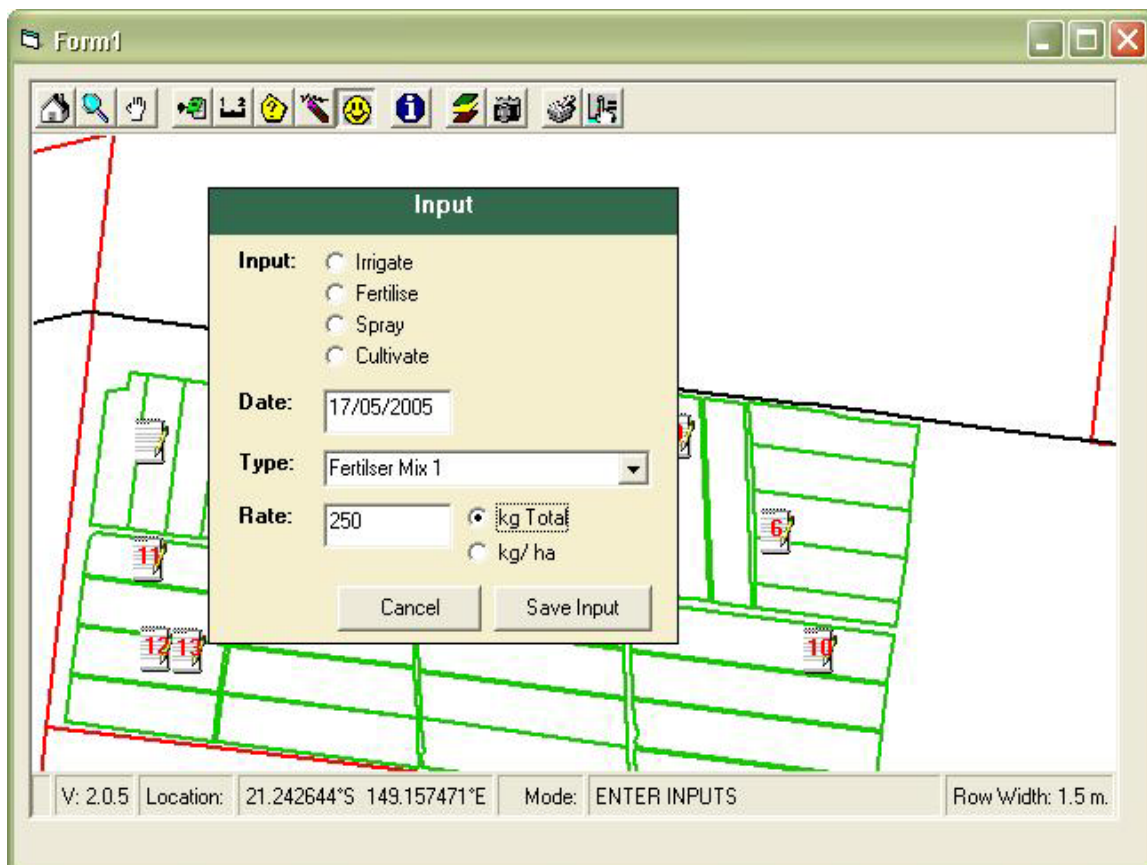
Form1

Input

Input:
Irrigate
Fertilise
Spray
Cultivate

Date: 17/05/2005

Type: Fertilser Mix 1

Rate: 250
kg Total
kg/ ha

Cancel
Save Input

11
12
13
6
10

V: 2.0.5 | Location: | 21.242644°S 149.157471°E | Mode: | ENTER INPUTS | Row Width: 1.5 m.